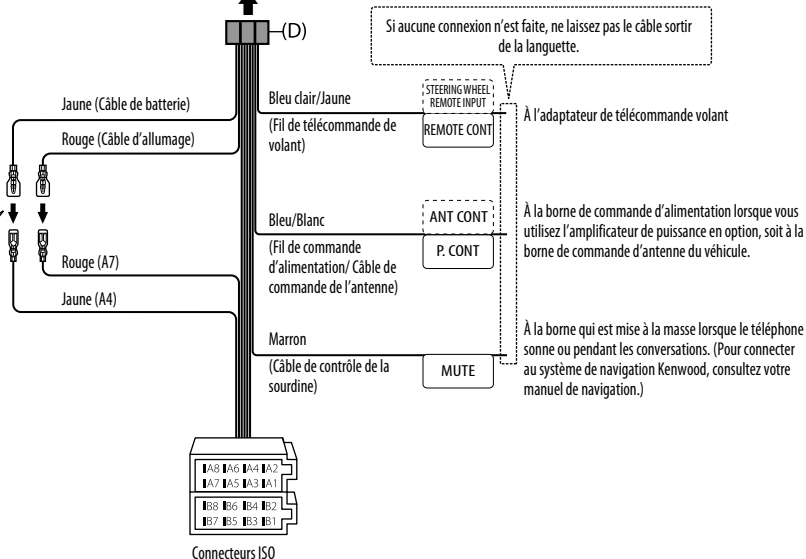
(D)

Si aucune connexion n'est faite, ne laissez pas le câble sortir de la languette.

Jaune (Câble de batterie)

Rouge (Câble d'allumage)

Bleu clair/Jaune

(Fil de télécommande de volant)

STEERING WHEEL REMOTE INPUT

REMOTE CONT

À l'adaptateur de télécommande volant

Bleu/Blanc

(Fil de commande d'alimentation/ Câble de commande de l'antenne)

ANT CONT

P. CONT

À la borne de commande d'alimentation lorsque vous utilisez l'amplificateur de puissance en option, soit à la borne de commande d'antenne du véhicule.

Rouge (A7)

Jaune (A4)

Marron

(Câble de contrôle de la sourdine)

MUTE

À la borne qui est mise à la masse lorsque le téléphone sonne ou pendant les conversations. (Pour connecter au système de navigation Kenwood, consultez votre manuel de navigation.)

A8 A6 A4 A2
A7 A5 A3 A1

B8 B6 B4 B2
B7 B5 B3 B1

Connecteurs ISO